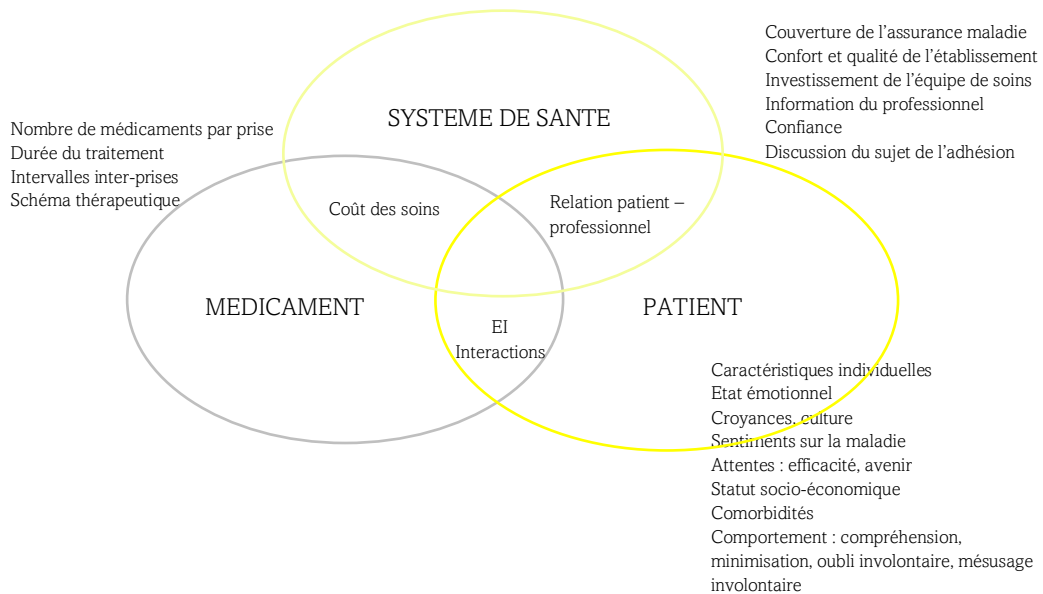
Couverture de l'assurance maladie
Confort et qualité de l'établissement
Investissement de l'équipe de soins
Information du professionnel
Confiance
Discussion du sujet de l'adhésion

Nombre de médicaments par prise
Durée du traitement
Intervalles inter-prises
Schéma thérapeutique

SYSTEME DE SANTE

Coût des soins

Relation patient – professionnel

MEDICAMENT

PATIENT

EI
Interactions

Caractéristiques individuelles
Etat émotionnel
Croyances, culture
Sentiments sur la maladie
Attentes : efficacité, avenir
Statut socio-économique
Comorbidités
Comportement : compréhension, minimisation, oubli involontaire, mésusage involontaire